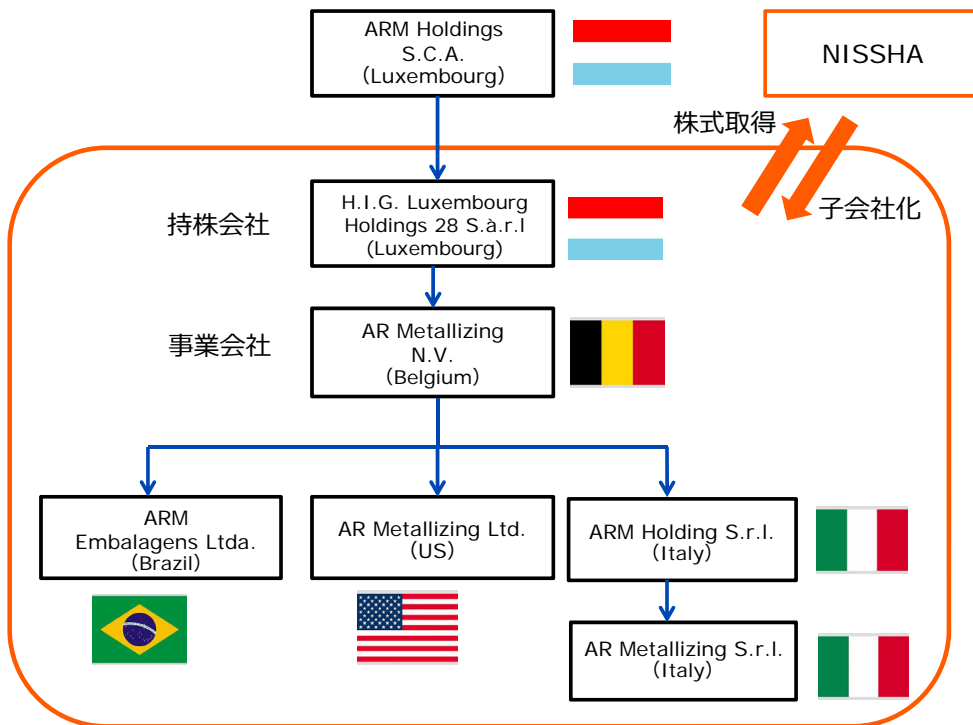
ARM Holdings S.C.A. (Luxembourg)

NISSHA

株式取得

子会社化

持株会社

H.I.G. Luxembourg Holdings 28 S.à.r.l (Luxembourg)

事業会社

AR Metallizing N.V. (Belgium)

ARM Embalagens Ltda. (Brazil)

AR Metallizing Ltd. (US)

ARM Holding S.r.l. (Italy)

AR Metallizing S.r.l. (Italy)